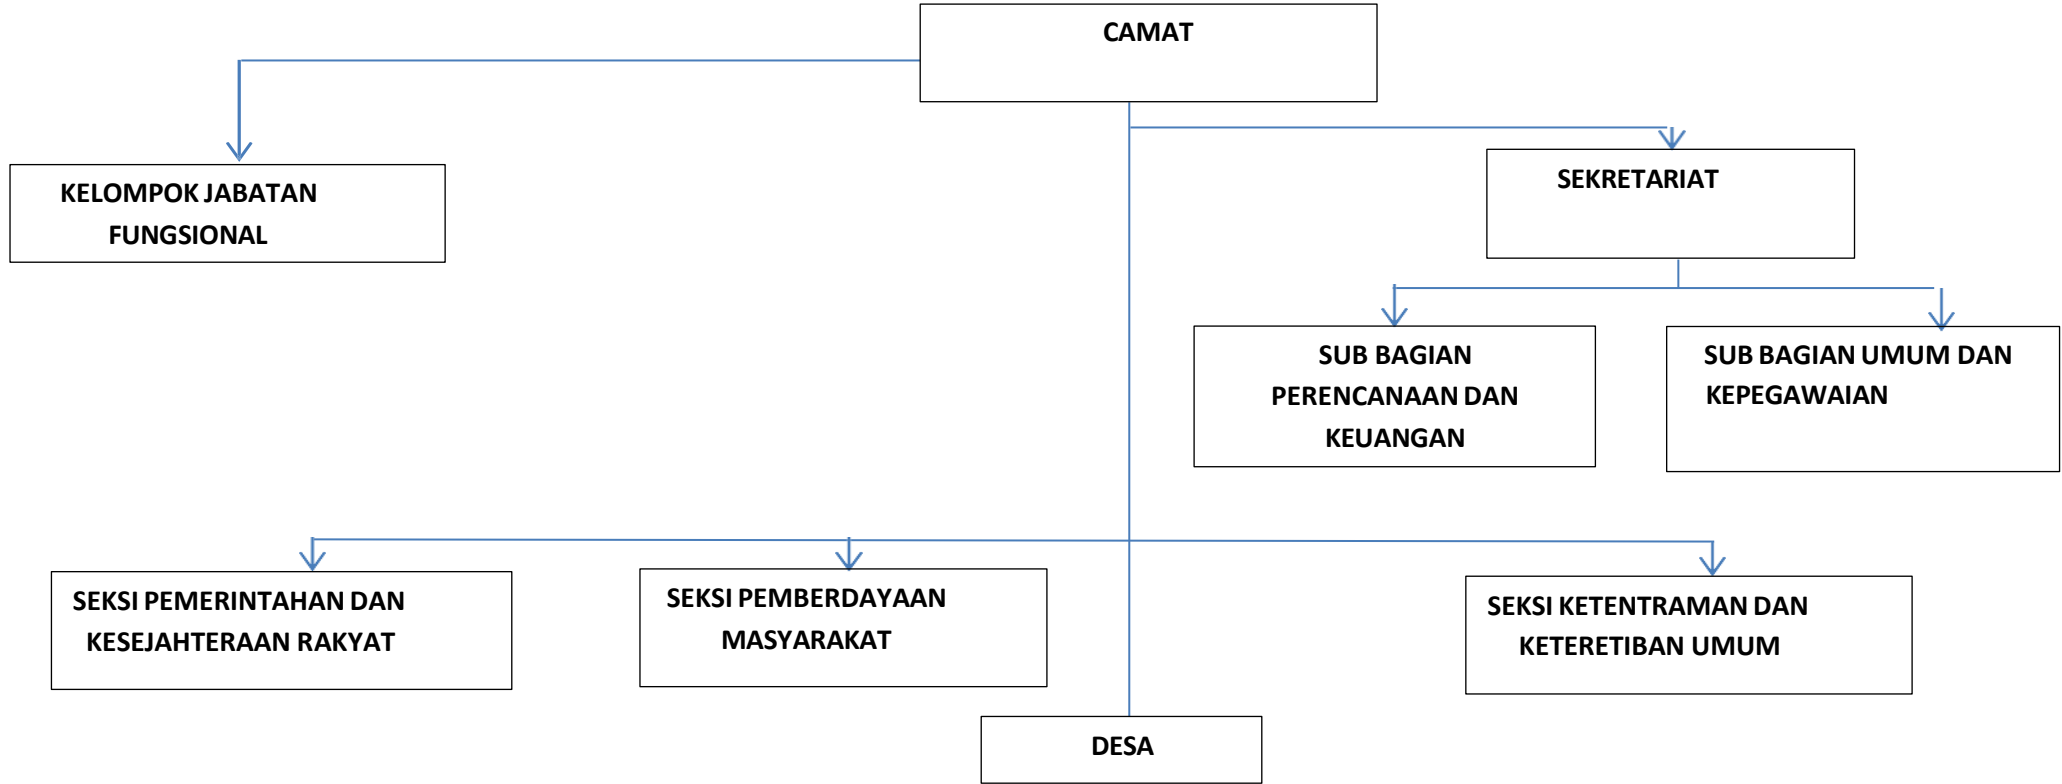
CAMAT

KELOMPOK JABATAN FUNGSIONAL

SEKRETARIAT

SUB BAGIAN PERENCANAAN DAN KEUANGAN

SUB BAGIAN UMUM DAN KEPEGAWAIAN

SEKSI PEMERINTAHAN DAN KESEJAHTERAAN RAKYAT

SEKSI PEMBERDAYAAN MASYARAKAT

SEKSI KETENTRAMAN DAN KETERETIBAN UMUM

DESA